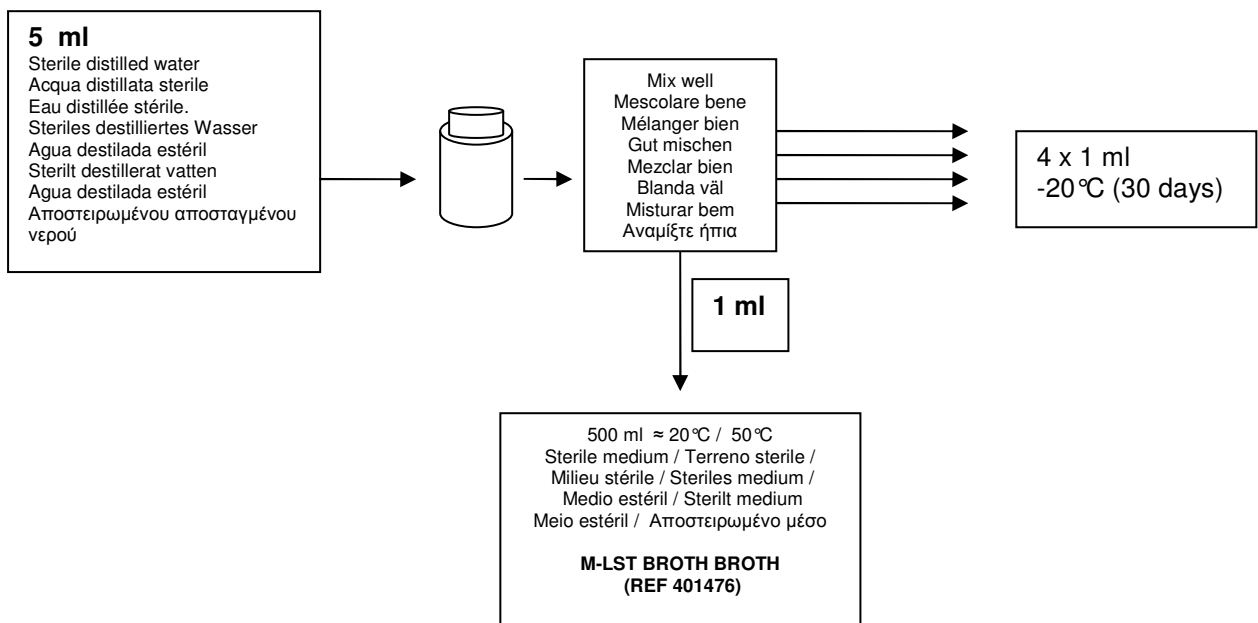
5 ml
Sterile distilled water
Acqua distillata sterile
Eau distillée stérile.
Steriles destilliertes Wasser
Agua destilada estéril
Sterilt destillerat vatten
Agua destilada estéril
Αποστειρωμένου αποσταγμένου νερού

Mix well
Mescolare bene
Mélanger bien
Gut mischen
Mezclar bien
Blanda väl
Misturar bem
Αναμίξτε ήπια

4 x 1 ml
-20°C (30 days)

1 ml

500 ml ≈ 20°C / 50°C
Sterile medium / Terreno sterile / Milieu stérile / Steriles medium / Medio estéril / Sterilt medium
Meio estéril / Αποστειρωμένο μέσο

M-LST BROTH BROTH
(REF 401476)